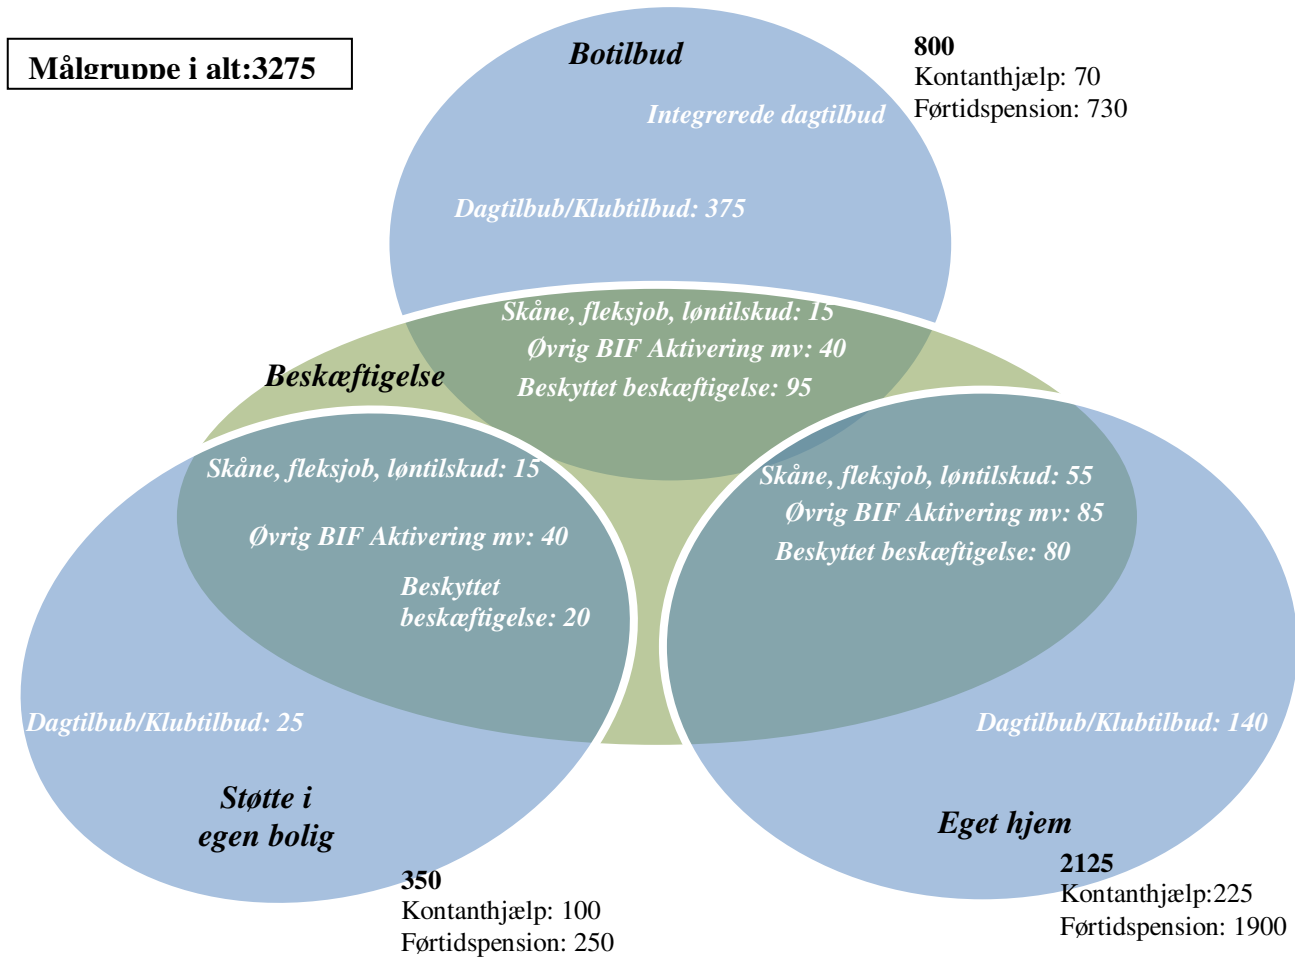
Målgruppe i alt:3275

Botilbud

800
Kontanthjælp: 70
Førtidspension: 730

Integrerede dagtilbud

Dagtilbub/Klubtilbud: 375

Skåne, fleksjob, løntilskud: 15
Øvrig BIF Aktivering mv: 40
Beskyttet beskæftigelse: 95

Beskæftigelse

Skåne, fleksjob, løntilskud: 15
Øvrig BIF Aktivering mv: 40
Beskyttet beskæftigelse: 20

Skåne, fleksjob, løntilskud: 55
Øvrig BIF Aktivering mv: 85
Beskyttet beskæftigelse: 80

Dagtilbub/Klubtilbud: 25

Dagtilbub/Klubtilbud: 140

Støtte i egen bolig

Eget hjem

350
Kontanthjælp: 100
Førtidspension: 250

2125
Kontanthjælp:225
Førtidspension: 1900